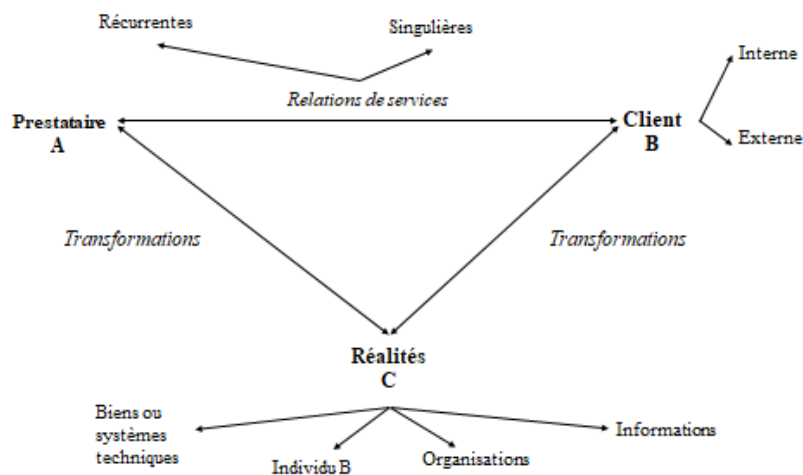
Récurrentes

Singulières

Interne

Relations de services

Prestataire
A

Client
B

Externe

Transformations

Transformations

Réalités
C

Biens ou systèmes techniques

Informations

Individu B

Organisations